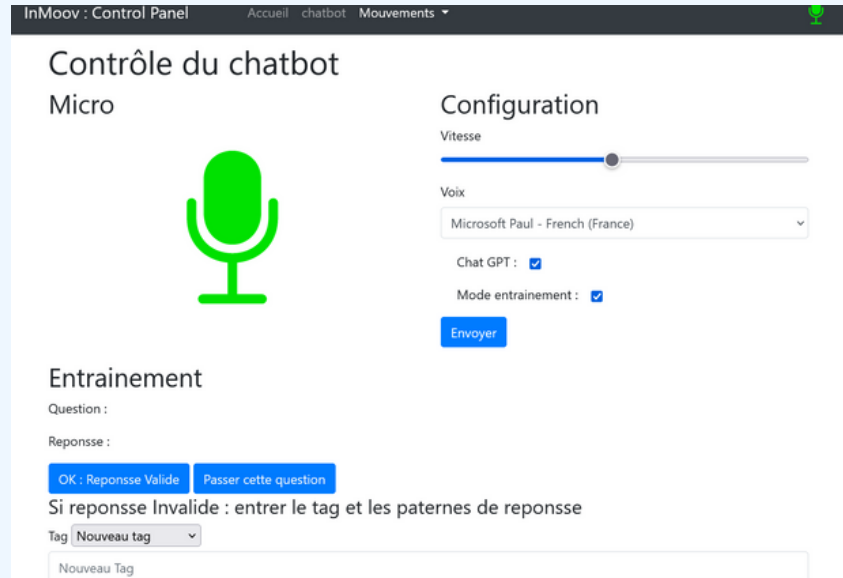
InMoov : Control Panel Accueil chatbot Mouvements

Contrôle du chatbot

Micro

Configuration

Vitesse

Voix

Microsoft Paul - French (France)

Chat GPT :

Mode entrainement :

Envoyer

Entrainement

Question :

Reponsse :

OK : Reponsse Valide

Passer cette question

Si reponsse Invalide : entrer le tag et les paternes de reponsse

Tag Nouveau tag

Nouveau Tag